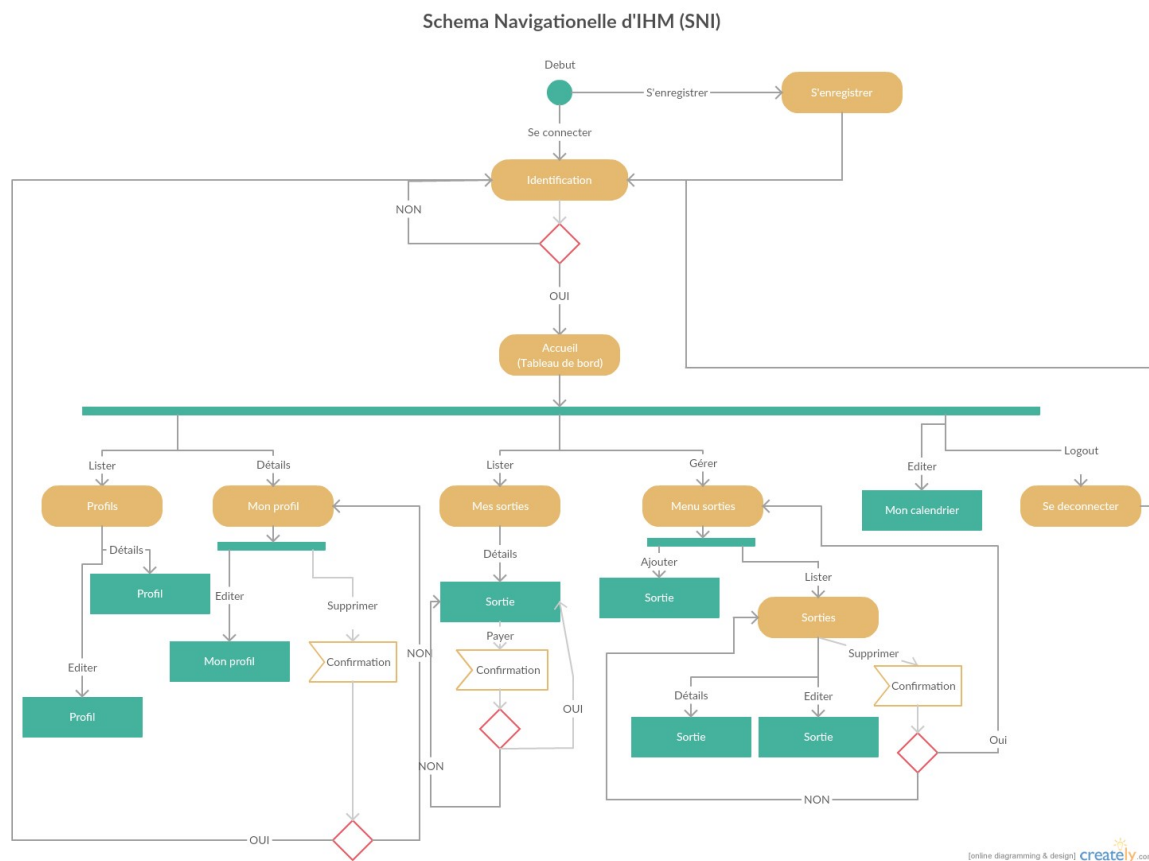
Schema Navigationelle d'IHM (SNI)

Debut

S'enregistrer

S'enregistrer

Se connecter

Identification

NON

OUI

Accueil
(Tableau de bord)

Lister

Détails

Lister

Gérer

Editer

Logout

Profils

Mon profil

Mes sorties

Menu sorties

Mon calendrier

Se deconnecter

Détails

Profil

Editer

Supprimer

Détails

Sortie

Ajouter

Sortie

Lister

Sorties

Editer

Mon profil

Confirmation

NON

Payer

Confirmation

Supprimer

Confirmation

Profil

OUI

Détails

Editer

Sortie

Sortie

Oui

NON

NON

OUI

[online diagramming & design] creately.com